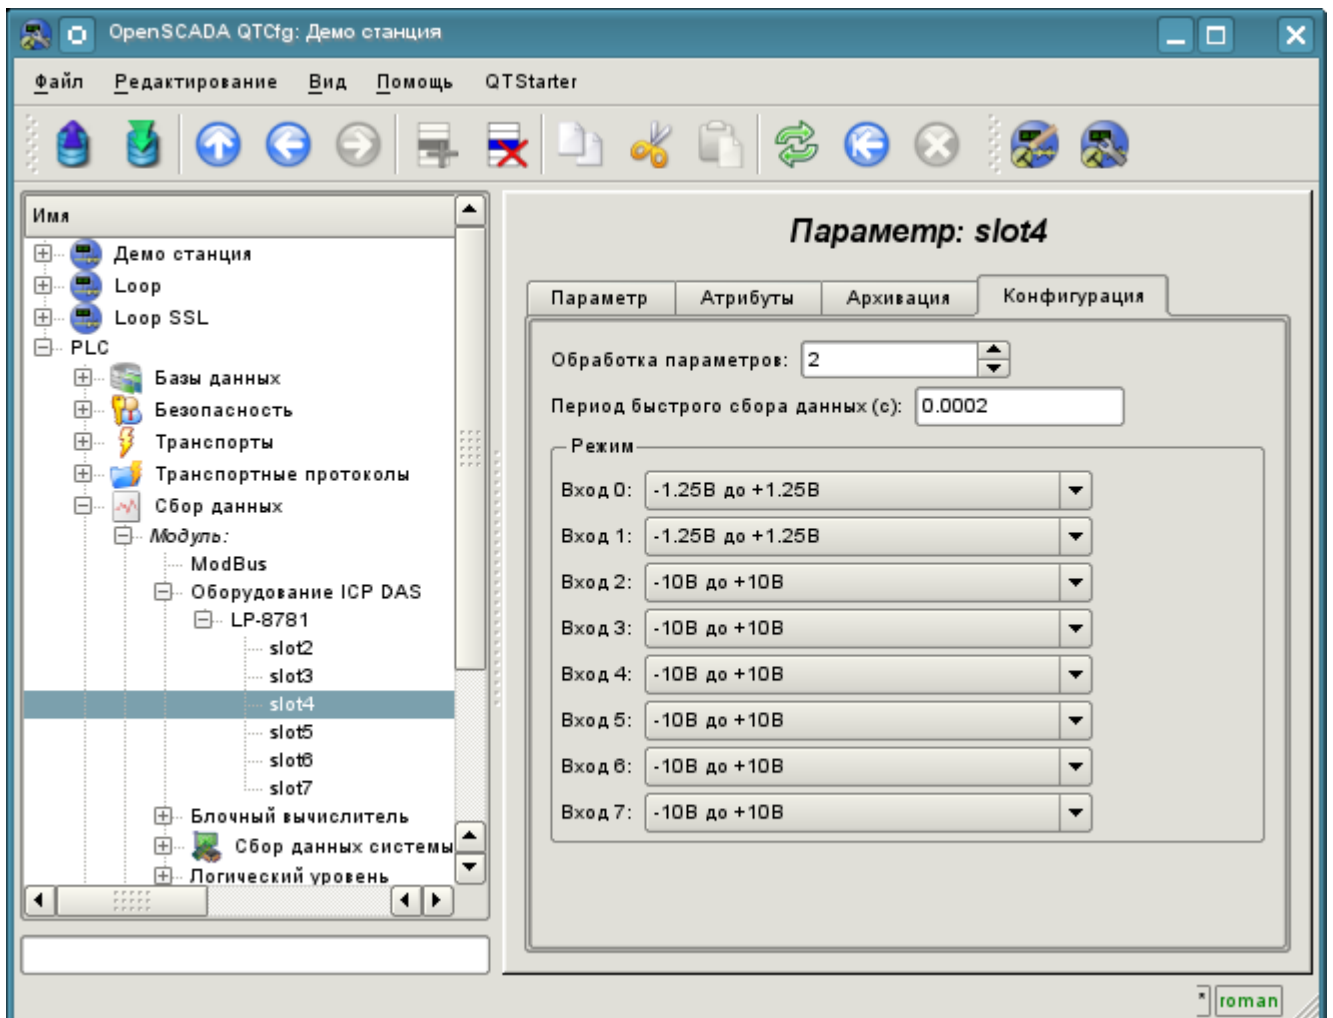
OpenSCADA QTCfg: Демо станция

Файл Редактирование Вид Помощь QTStarter

Имя
Демо станция
Loop
Loop SSL
PLC
Базы данных
Безопасность
Транспорты
Транспортные протоколы
Сбор данных
Модуль:
ModBus
Оборудование ICP DAS
LP-8781
slot2
slot3
slot4
slot5
slot6
slot7
Блочный вычислитель
Сбор данных системы
Логический уровень

Параметр: slot4

Параметр | Атрибуты | Архивация | Конфигурация

Обработка параметров: 2
Период быстрого сбора данных (с): 0.0002

Режим
Вход 0: -1.25В до +1.25В
Вход 1: -1.25В до +1.25В
Вход 2: -10В до +10В
Вход 3: -10В до +10В
Вход 4: -10В до +10В
Вход 5: -10В до +10В
Вход 6: -10В до +10В
Вход 7: -10В до +10В

* roman